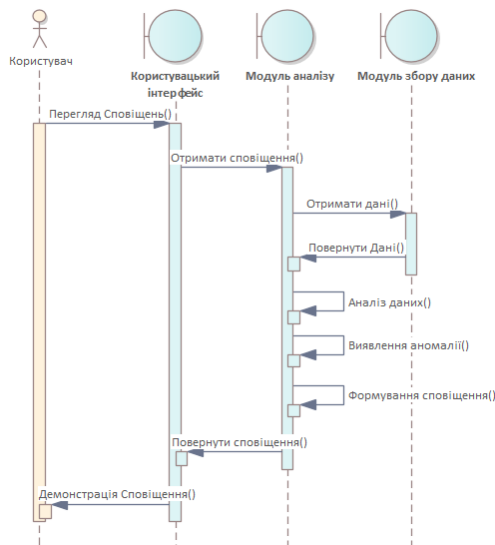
Користувач

Користувацький інтерфейс

Модуль аналізу

Модуль збору даних

Перегляд Сповіщень()

Отримати сповіщення()

Отримати дані()

Повернути Дані()

Аналіз даних()

Виявлення аномалії()

Формування сповіщення()

Повернути сповіщення()

Демонстрація Сповіщення()